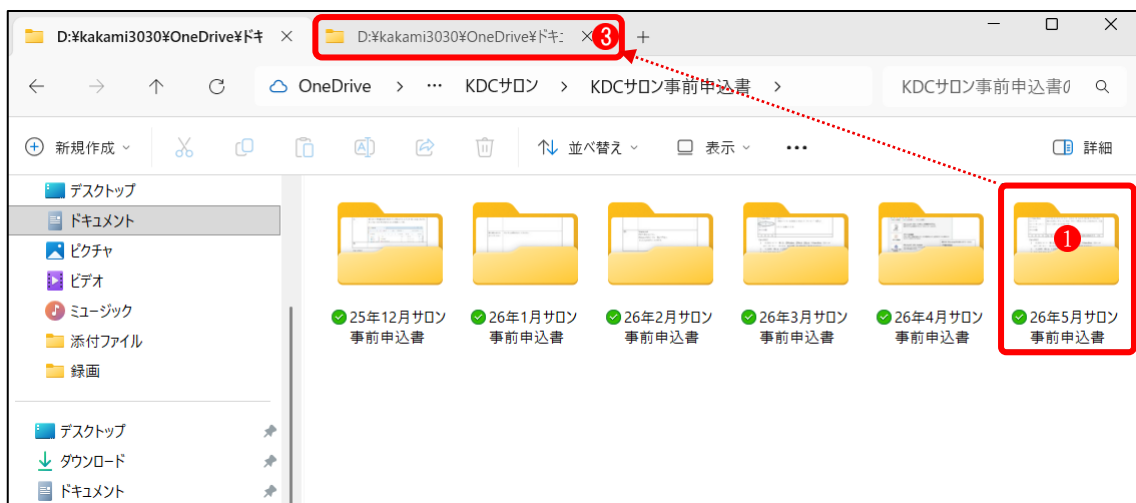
D:¥kakami3030¥OneDrive¥ドキ ×
D:¥kakami3030¥OneDrive¥ドキ: ×
❸
+

OneDrive > ··· KDCサロン > KDCサロン事前申込書 >
KDCサロン事前申込書の

新規作成
並べ替え
表示
···
詳細

デスクトップ
ドキュメント
ピクチャ
ビデオ
ミュージック
添付ファイル
録画

デスクトップ
ダウンロード
ドキュメント

25年12月サロン事前申込書
26年1月サロン事前申込書
26年2月サロン事前申込書
26年3月サロン事前申込書
26年4月サロン事前申込書
❶
26年5月サロン事前申込書